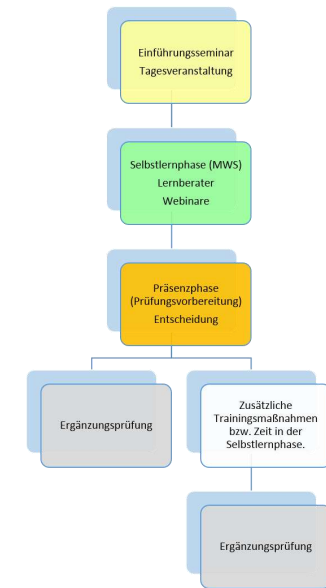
Einführungsseminar
Tagesveranstaltung

Selbstlernphase (MWS)
Lernberater
Webinare

Präsenzphase
(Prüfungsvorbereitung)
Entscheidung

Ergänzungsprüfung

Zusätzliche Trainingsmaßnahmen bzw. Zeit in der Selbstlernphase.

Ergänzungsprüfung